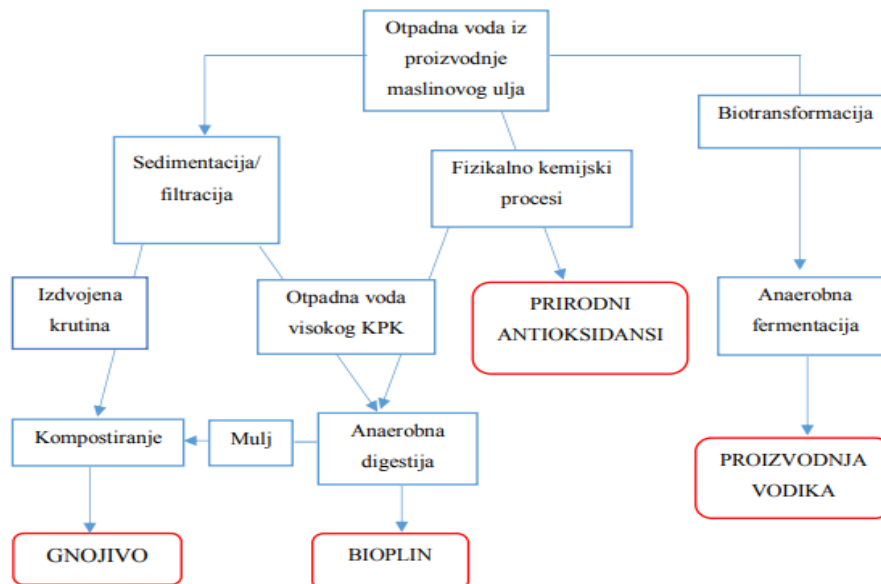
Otpadna voda iz proizvodnje maslinovog ulja

Sedimentacija/ filtracija

Fizikalno kemijski procesi

Biotransformacija

Izdvojena krutina

Otpadna voda visokog KPK

PRIRODNI ANTIOKSIDANSI

Anaerobna fermentacija

Kompostiranje

Mulj

Anaerobna digestija

PROIZVODNJA VODIKA

GNOJIVO

BIOPLIN